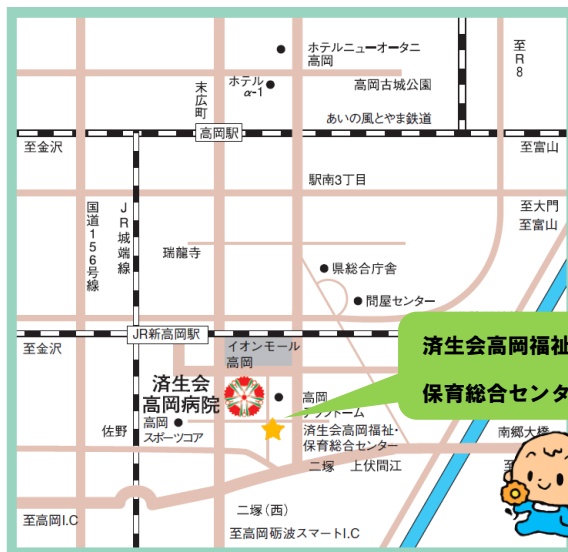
ホテルニューオータニ
高岡

至R8

末広町

ホテル
α-1

高岡古城公園

あいの風とやま鉄道

高岡駅

至金沢

至富山

駅南3丁目

国道156号線

JR城端線

至大門
至富山

瑞龍寺

県総合庁舎

問屋センター

至金沢

JR新高岡駅

イオンモール
高岡

済生会高岡福祉

保育総合センタ

済生会
高岡病院

高岡
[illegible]ドーム

高岡
スポーツコア

佐野

済生会高岡福祉・
保育総合センター

南郷大橋

二塚

上伏間江

二塚（西）

至高岡I.C

至高岡砺波スマートI.C